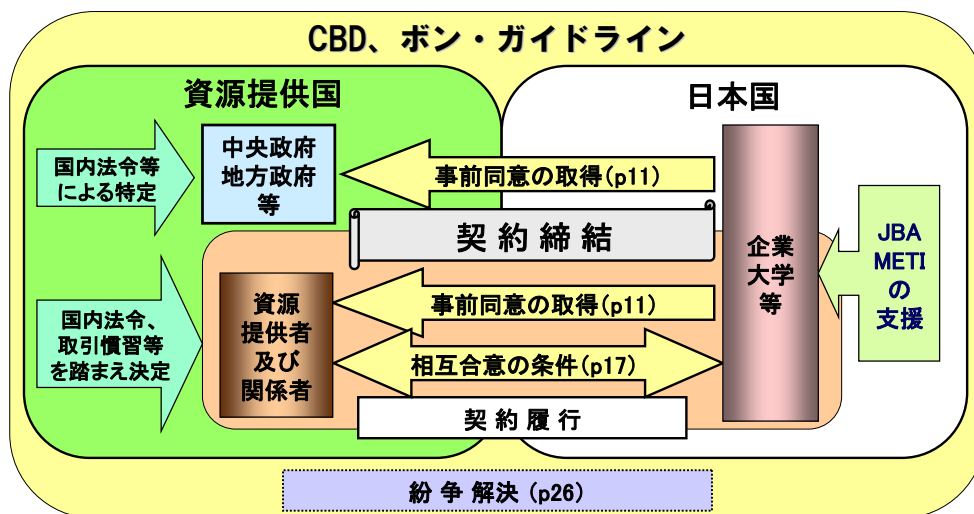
CBD、ボン・ガイドライン

資源提供国

日本国

国内法令等による特定

中央政府
地方政府
等

事前同意の取得(p11)

契約締結

企業
大学
等

JBA
METI
の
支援

国内法令、取引慣習等を踏まえ決定

資源
提供者
及び
関係者

事前同意の取得(p11)

相互合意の条件(p17)

契約履行

紛争解決(p26)